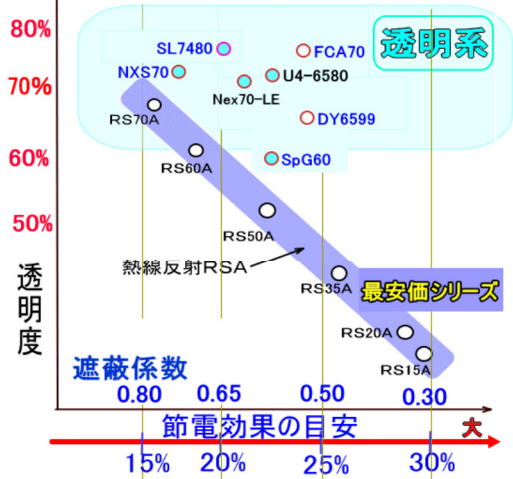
80%
70%
60%
50%
透明度

透明系
SL7480
FCA70
NXS70
U4-6580
Nex70-LE
RS70A
DY6599
RS60A
SpG60
RS50A
熱線反射RSA
RS35A
最安価シリーズ
RS20A
RS15A

遮蔽係数
0.80
0.65
0.50
0.30
節電効果の目安
大
15%
20%
25%
30%